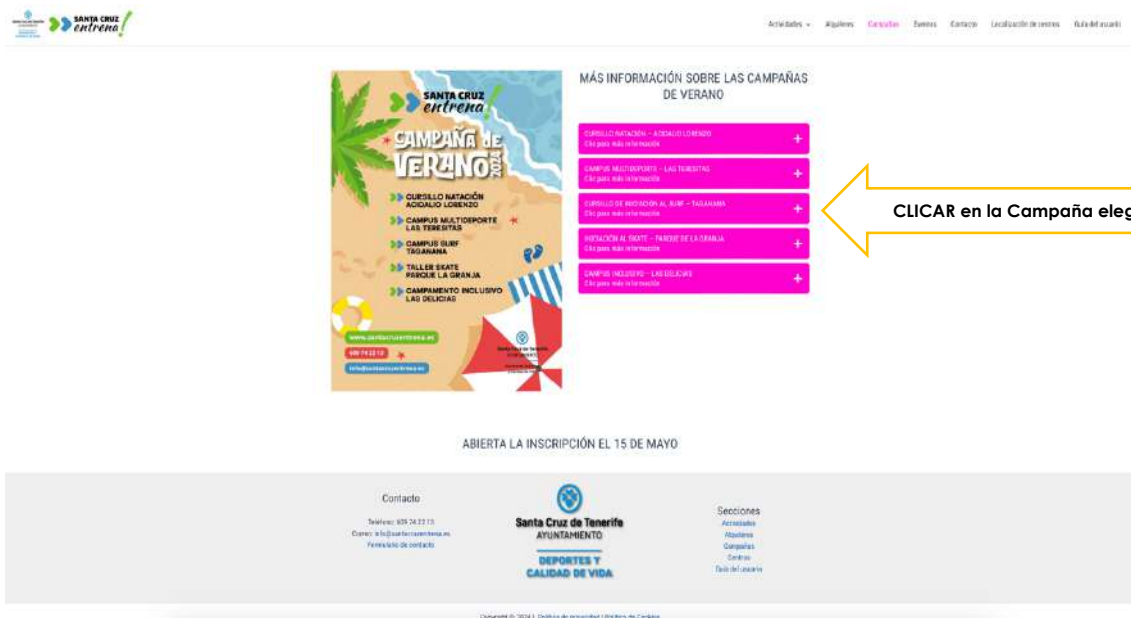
SANTA CRUZ entrena!

Actividades Alquileres Campañas Eventos Contacto Localización de centros Guía del usuario

SANTA CRUZ entrena!
CAMPAÑA DE VERANO 2024
CURSILLO NATACIÓN ACIDALIO LORENZO
CAMPUS MULTIDEPORTE LAS TERESITAS
CAMPUS SURF TAGANANA
TALLER SKATE PARQUE LA GRANJA
CAMPAMENTO INCLUSIVO LAS DELICIAS
www.santacruzentrena.es
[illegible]
info@santacruzentrena.es

MÁS INFORMACIÓN SOBRE LAS CAMPAÑAS DE VERANO

CURSILLO NATACIÓN – ACIDALIO LORENZO
Clic para más información
CAMPUS MULTIDEPORTE – LAS TERESITAS
Clic para más información
CURSILLO DE INICIACIÓN AL SURF – TAGANANA
Clic para más información
INICIACIÓN AL SKATE – PARQUE DE LA GRANJA
Clic para más información
CAMPUS INCLUSIVO – LAS DELICIAS
Clic para más información

CLICAR en la Campaña eleg

ABIERTA LA INSCRIPCIÓN EL 15 DE MAYO

Contacto
Teléfono: 609 74 22 13
Correo: info@santacruzentrena.es
Formulario de contacto

Santa Cruz de Tenerife
AYUNTAMIENTO
DEPORTES Y CALIDAD DE VIDA

Secciones
Actividades
Alquileres
Campañas
Centros
Guía del usuario

Copyright © 2024 | Política de privacidad | Política de Cookies